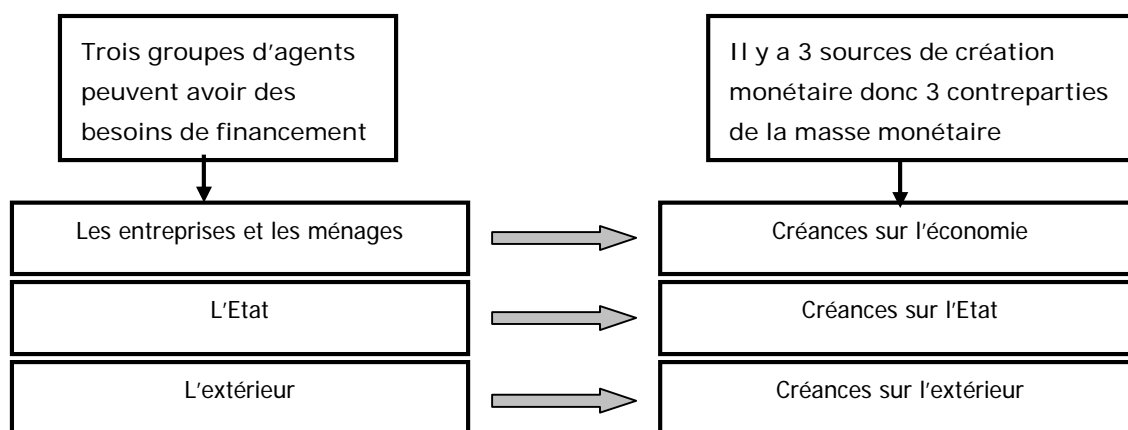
Trois groupes d'agents peuvent avoir des besoins de financement

Il y a 3 sources de création monétaire donc 3 contreparties de la masse monétaire

Les entreprises et les ménages

Créances sur l'économie

L'Etat

Créances sur l'Etat

L'extérieur

Créances sur l'extérieur